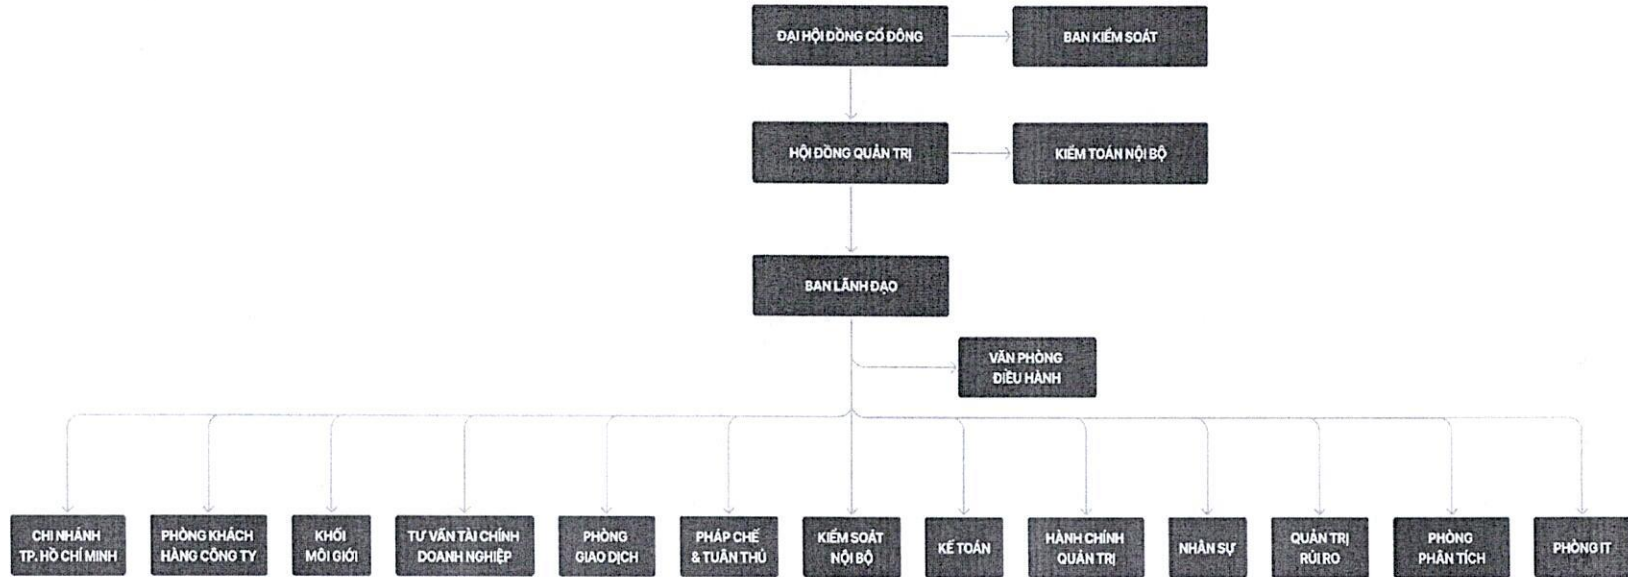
ĐẠI HỘI ĐỒNG CỔ ĐÔNG

BAN KIỂM SOÁT

HỘI ĐỒNG QUẢN TRỊ

KIỂM TOÁN NỘI BỘ

BAN LÃNH ĐẠO

VĂN PHÒNG ĐIỀU HÀNH

CHI NHÁNH TP. HỒ CHÍ MINH

PHÒNG KHÁCH HÀNG CÔNG TY

KHỐI MÔI GIỚI

TƯ VẤN TÀI CHÍNH DOANH NGHIỆP

PHÒNG GIAO DỊCH

PHÁP CHẾ & TUÂN THỦ

KIỂM SOÁT NỘI BỘ

KẾ TOÁN

HÀNH CHÍNH QUẢN TRỊ

NHÂN SỰ

QUẢN TRỊ RỦI RO

PHÒNG PHÂN TÍCH

PHÒNG IT